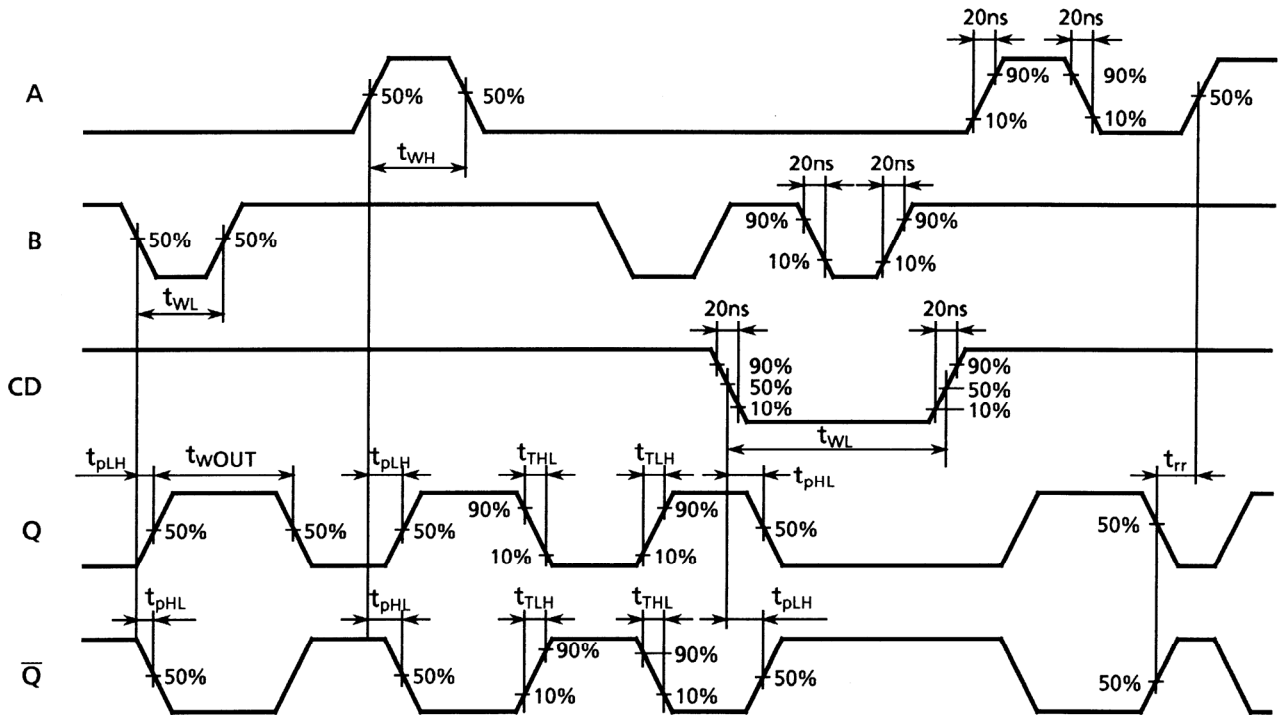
20ns 20ns

A 50% 50% 90% 90% 10% 10% 50%

$t_{WH}$

20ns 20ns

B 50% 50% 90% 90% 10% 10%

$t_{WL}$

20ns 20ns

CD 90% 50% 10% 90% 50% 10%

$t_{WL}$

$t_{pLH}$ $t_{WOUT}$ $t_{pLH}$ $t_{THL}$ $t_{TLH}$ $t_{pHL}$ $t_{rr}$

Q 50% 50% 50% 90% 90% 50% 10% 10% 50%

$t_{pHL}$ $t_{pHL}$ $t_{TLH}$ $t_{THL}$ $t_{pLH}$

$\overline{Q}$ 50% 50% 90% 90% 10% 10% 50% 50%